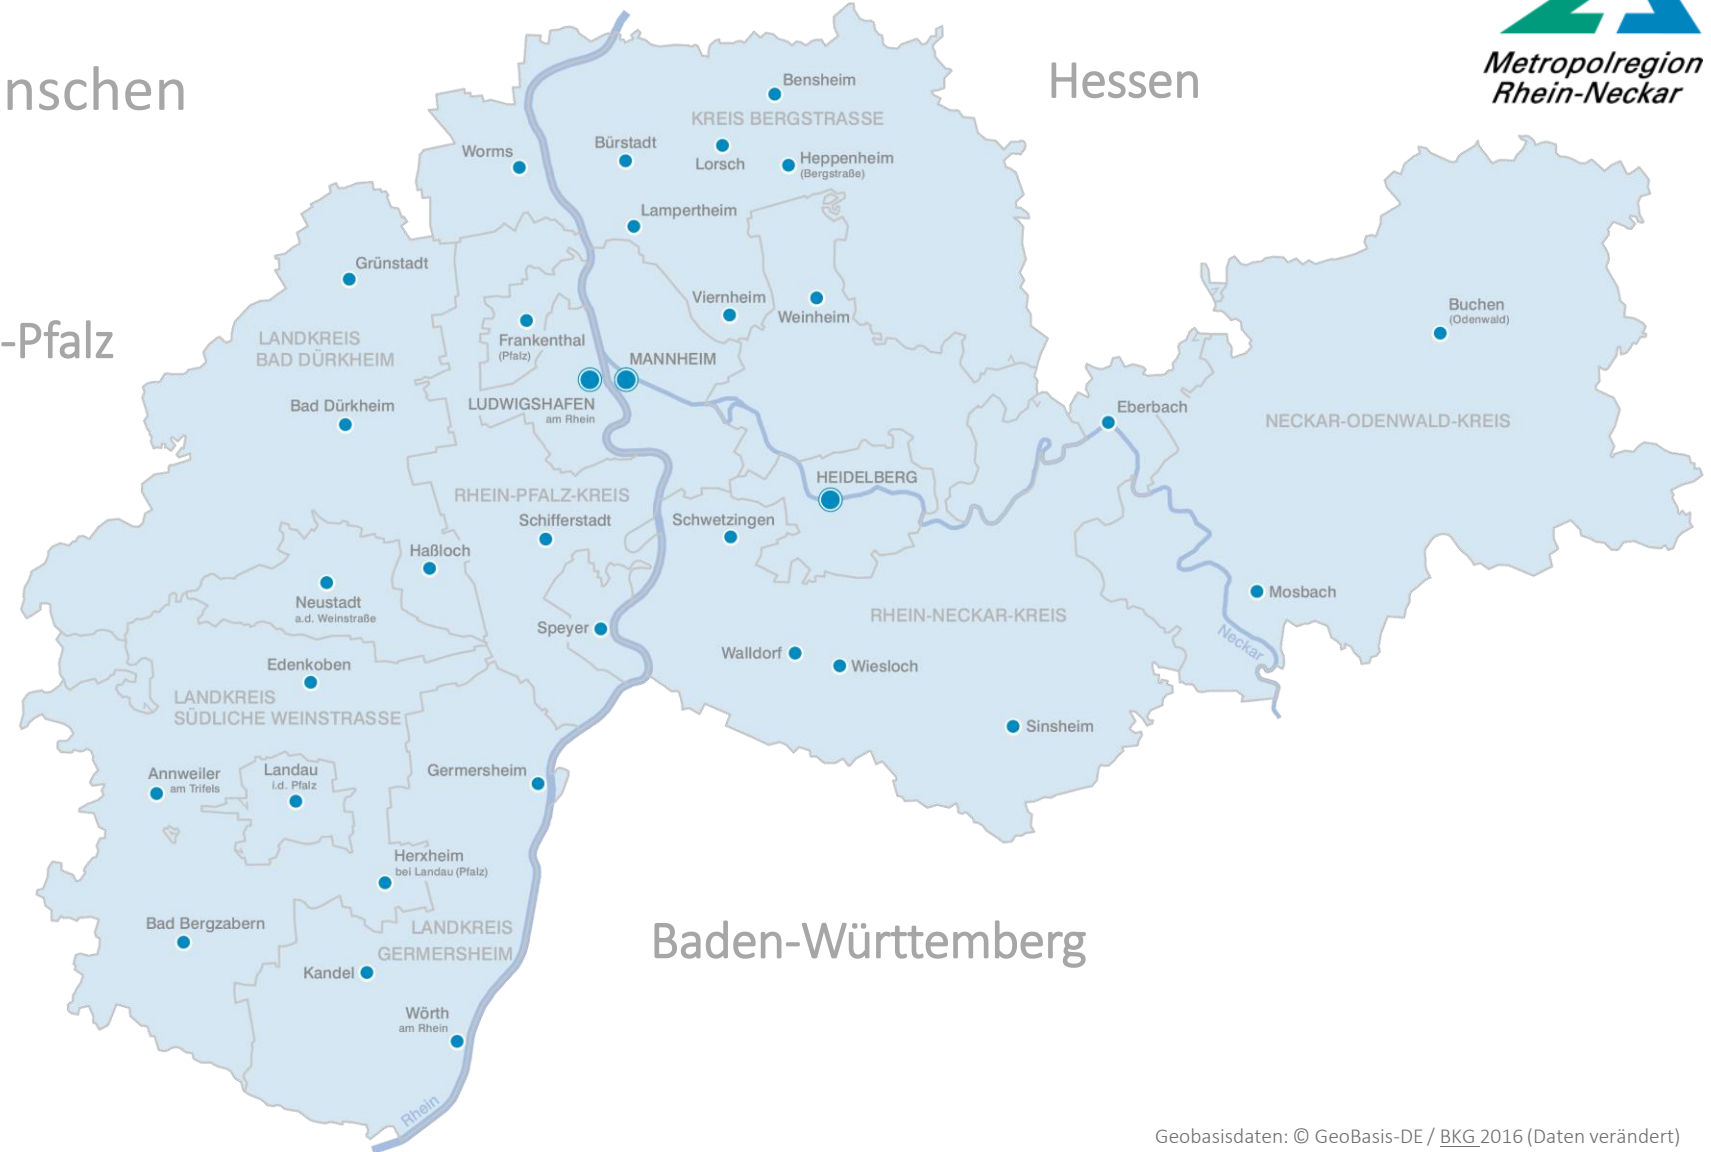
nschen

-Pfalz

Hessen

Metropolregion Rhein-Neckar

Bensheim
KREIS BERGSTRASSE
Worms
Bürstadt
Lorsch
Heppenheim (Bergstraße)
Lampertheim
Grünstadt
Viernheim
Weinheim
Buchen (Odenwald)
LANDKREIS BAD DÜRKHEIM
Frankenthal (Pfalz)
MANNHEIM
LUDWIGSHAFEN am Rhein
Bad Dürkheim
Eberbach
NECKAR-ODENWALD-KREIS
HEIDELBERG
RHEIN-PFALZ-KREIS
Schifferstadt
Schwetzingen
Haßloch
Neustadt a.d. Weinstraße
Mosbach
RHEIN-NECKAR-KREIS
Speyer
Neckar
Walldorf
Wiesloch
Edenkoben
LANDKREIS SÜDLICHE WEINSTRASSE
Sinsheim
Annweiler am Trifels
Landau i.d. Pfalz
Germersheim
Herxheim bei Landau (Pfalz)
Bad Bergzabern
LANDKREIS GERMERSHEIM
Baden-Württemberg
Kandel
Wörth am Rhein
Rhein

Geobasisdaten: © GeoBasis-DE / BKG 2016 (Daten verändert)